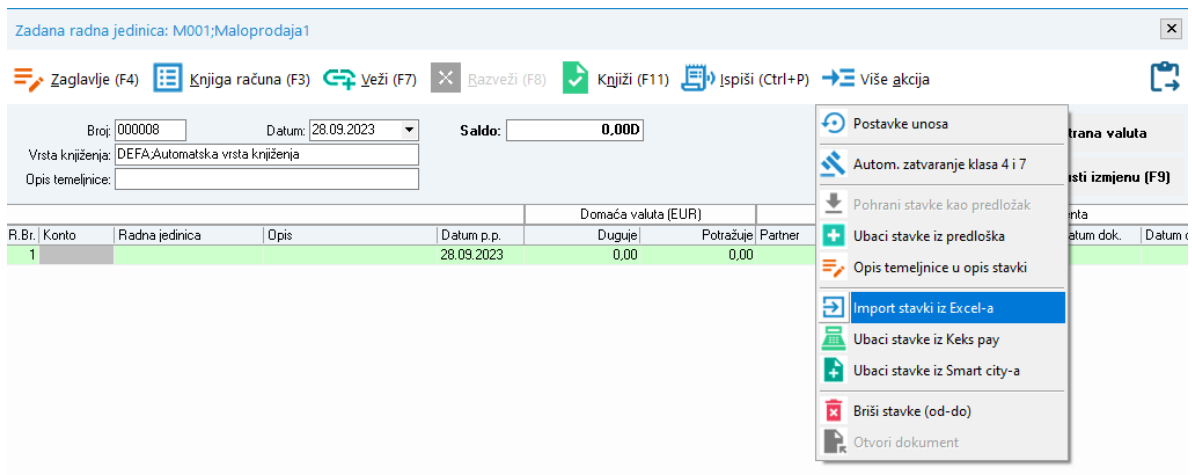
Zadana radna jedinica: M001;Maloprodaja1

Zaglavlje (F4) Knjiga računa (F3) Veži (F7) Razveži (F8) Knjiži (F11) Ispiši (Ctrl+P) Više akcija

Broj: 000008 Datum: 28.09.2023 Saldo: 0,00D
Vrsta knjiženja: DEFA;Automatska vrsta knjiženja
Opis temeljnice:

trana valuta
sti izmjenu (F9)

| R.Br. | Konto | Radna jedinica | Opis | Datum p.p. | Domaća valuta (EUR) Duguje | Potražuje | Partner | nta Datum dok. | Datum d |
|---|---|---|---|---|---|---|---|---|---|
| 1 | | | | 28.09.2023 | 0,00 | 0,00 | | | |

Postavke unosa
Autom. zatvaranje klasa 4 i 7
Pohrani stavke kao predložak
Ubaci stavke iz predloška
Opis temeljnice u opis stavki
Import stavki iz Excel-a
Ubaci stavke iz Keks pay
Ubaci stavke iz Smart city-a
Briši stavke (od-do)
Otvori dokument